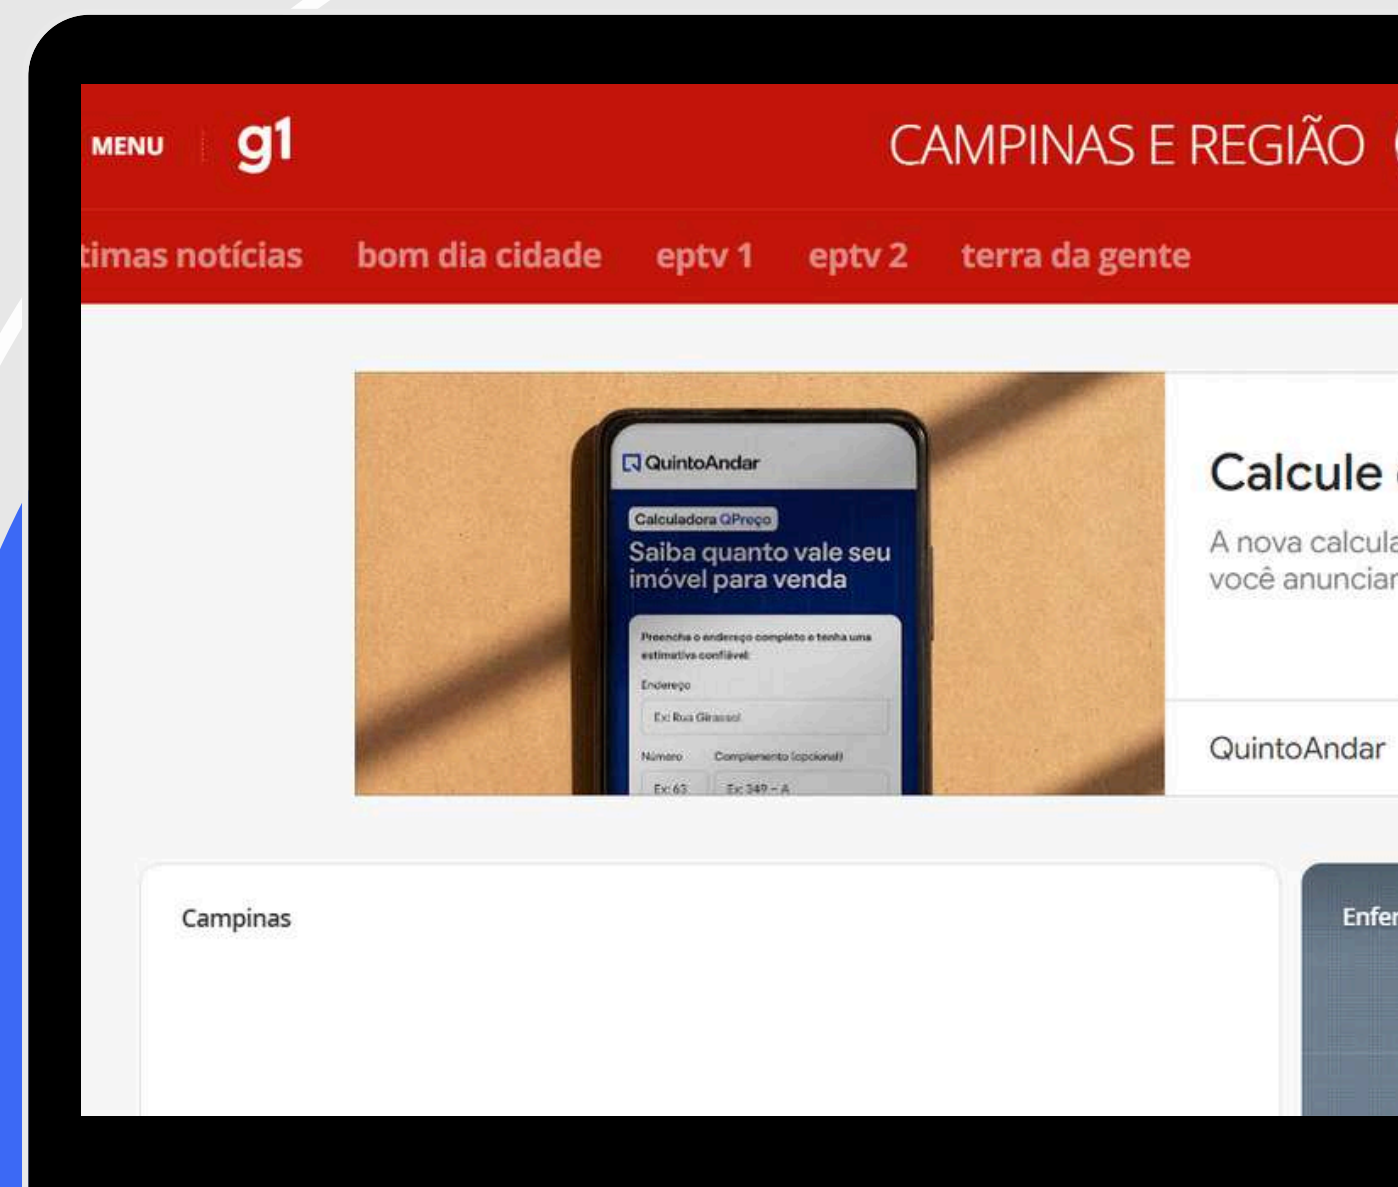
MENU g1 CAMPINAS E REGIÃO

timas notícias bom dia cidade eptv 1 eptv 2 terra da gente

QuintoAndar

Calculadora QPreço

Saiba quanto vale seu imóvel para venda

Preencha o endereço completo e tenha uma estimativa confiável

Endereço

Ex: Rua Girassol

Número Complemento (opcional)

Ex: 63 Ex: 349 - A

Calcule

A nova calcula

você anunciar

QuintoAndar

Campinas

Enfer